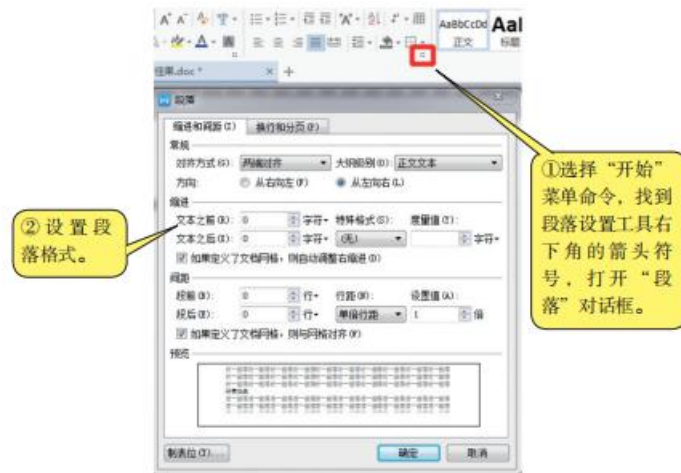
AaBbCcDd 正文
AaI 标题
佳果.doc *
段落
缩进和间距(I)
换行和分页(P)
常规
对齐方式(G):
两端对齐
大纲级别(O):
正文文本
方向:
从右向左(F)
从左向右(L)
缩进
文本之前(R):
0
字符
特殊格式(S):
度量值(Y):
文本之后(X):
0
字符
(无)
字符
如果定义了文档网格，则自动调整右缩进(D)
间距
段前(B):
0
行
行距(N):
设置值(A):
段后(E):
0
行
单倍行距
1
倍
如果定义了文档网格，则与网格对齐(W)
预览
制表位(T)...
确定
取消

①选择“开始”菜单命令，找到段落设置工具右下角的箭头符号，打开“段落”对话框。

②设置段落格式。